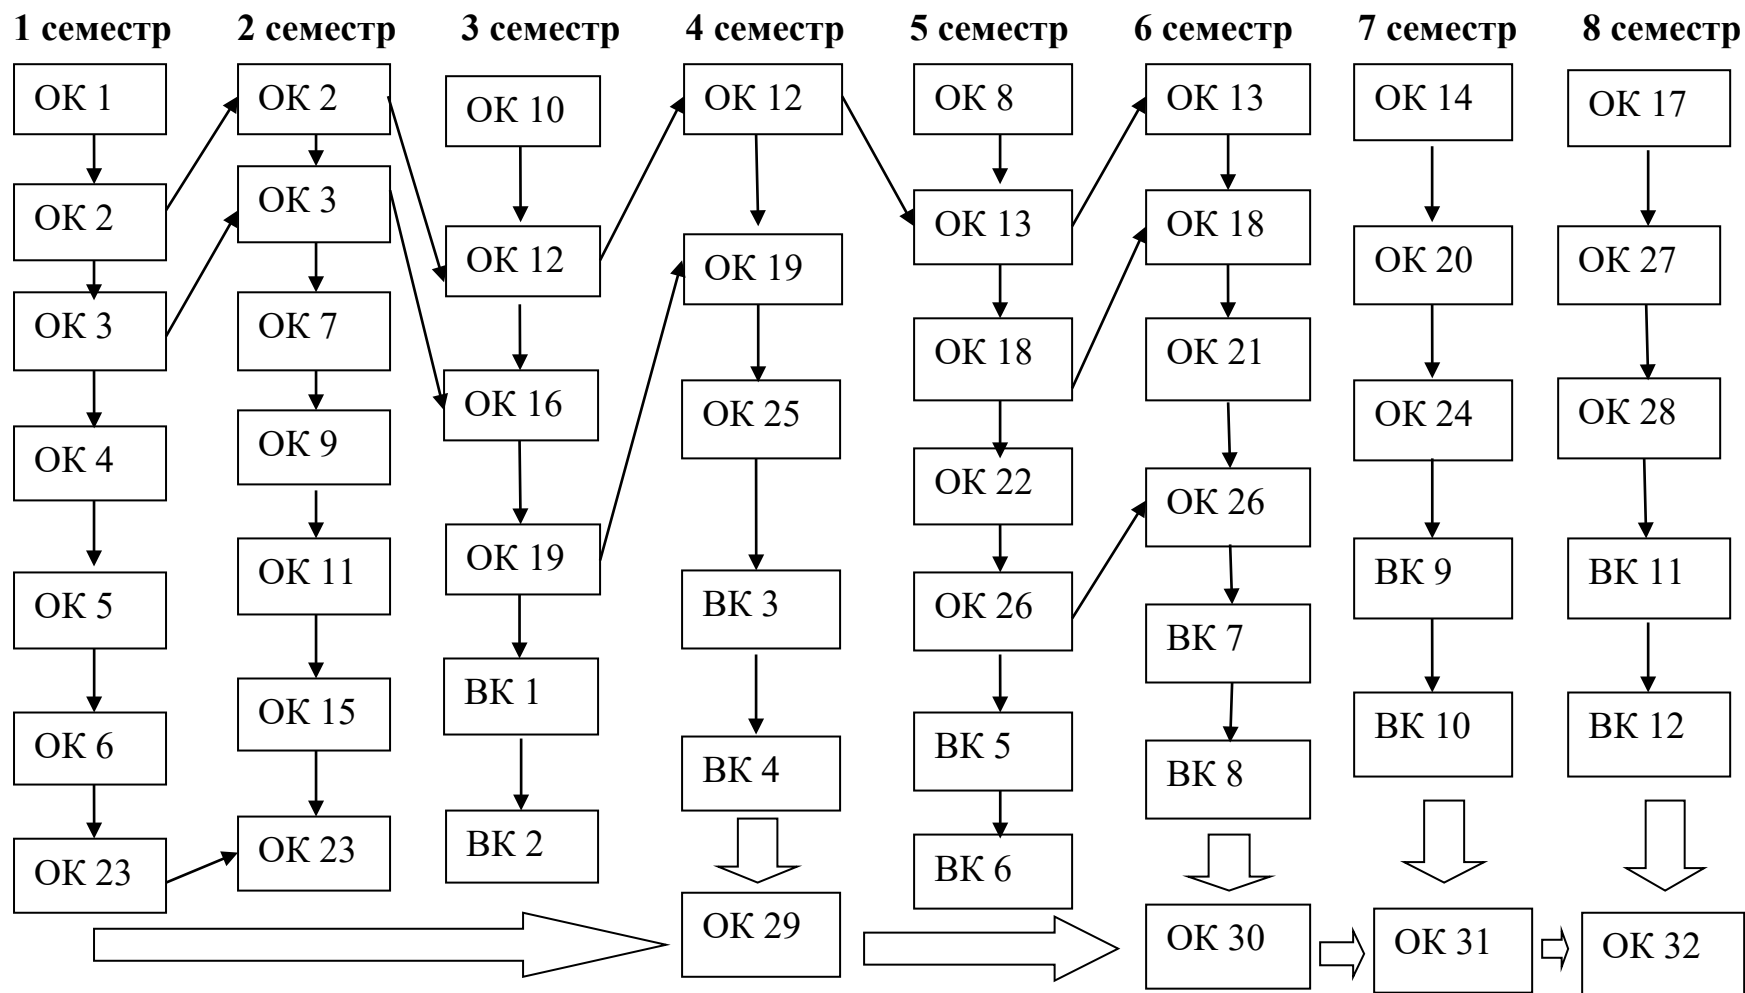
1 семестр

ОК 1

ОК 2

ОК 3

ОК 4

ОК 5

ОК 6

ОК 23

2 семестр

ОК 2

ОК 3

ОК 7

ОК 9

ОК 11

ОК 15

ОК 23

3 семестр

ОК 10

ОК 12

ОК 16

ОК 19

ВК 1

ВК 2

4 семестр

ОК 12

ОК 19

ОК 25

ВК 3

ВК 4

ОК 29

5 семестр

ОК 8

ОК 13

ОК 18

ОК 22

ОК 26

ВК 5

ВК 6

6 семестр

ОК 13

ОК 18

ОК 21

ОК 26

ВК 7

ВК 8

ОК 30

7 семестр

ОК 14

ОК 20

ОК 24

ВК 9

ВК 10

ОК 31

8 семестр

ОК 17

ОК 27

ОК 28

ВК 11

ВК 12

ОК 32